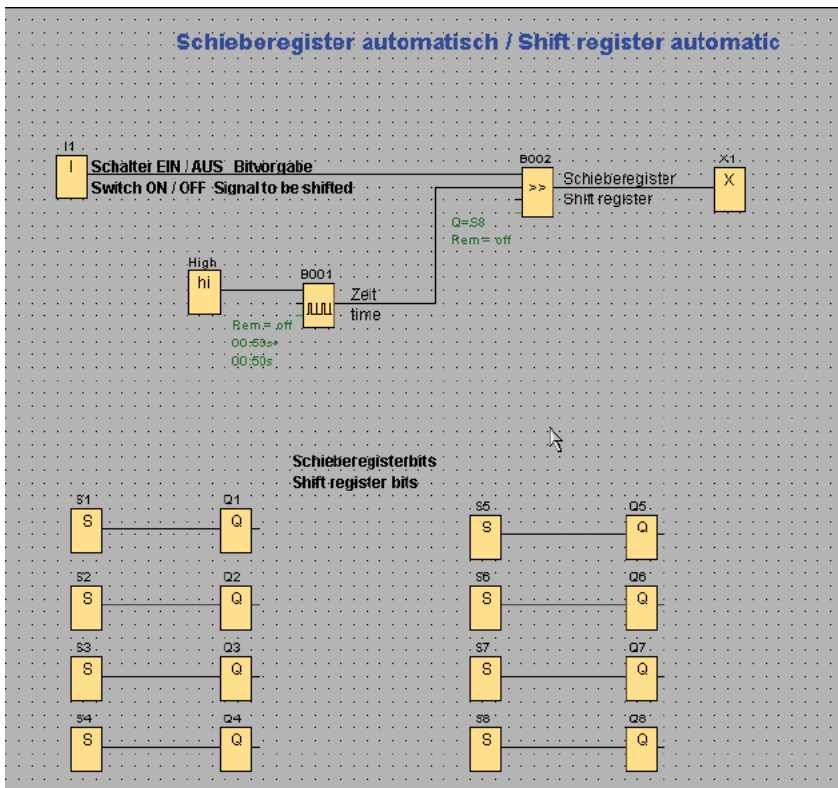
Schieberegister automatisch / Shift register automatic

I1

I

Schalter EIN / AUS Bitvorgabe
Switch ON / OFF Signal to be shifted

B002

>>

Schieberegister
Shift register

X1

X

Q=S8
Rem= off

High

hi

B001

Zeit
time

Rem= off
00:50s+
00:50s

Schieberegisterbits
Shift register bits

S1

S

Q1

Q

S2

S

Q2

Q

S3

S

Q3

Q

S4

S

Q4

Q

S5

S

Q5

Q

S6

S

Q6

Q

S7

S

Q7

Q

S8

S

Q8

Q